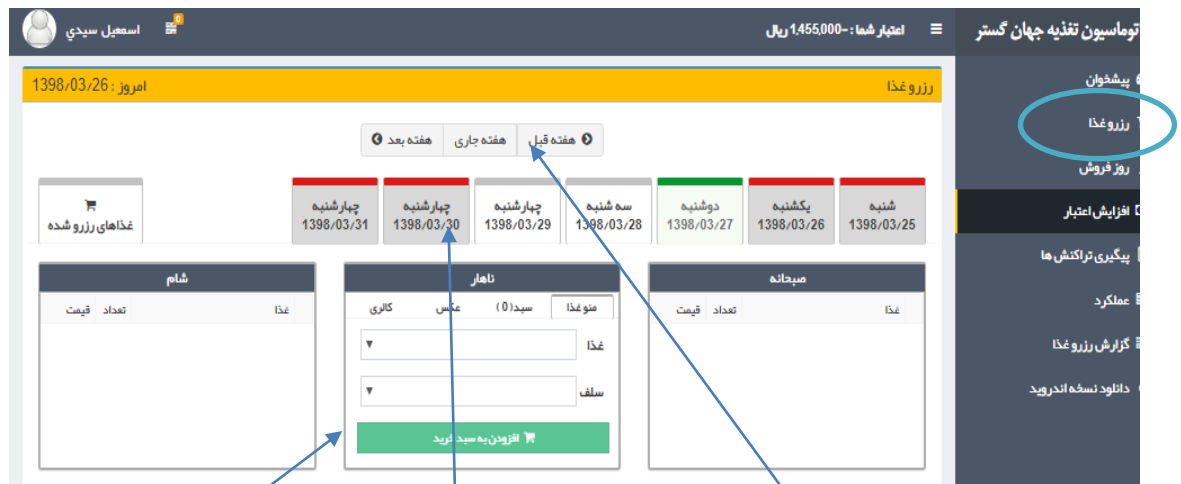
توماسیون تغذیه جهان گستر
اعتبار شما : -1,455,000 ریال
اسمعیل سیدی
0

پیشخوان
رزرو غذا
روز فروش
افزایش اعتبار
پیگیری تراکنش ها
عملکرد
گزارش رزرو غذا
دانلود نسخه اندروید

رزرو غذا
امروز : 1398/03/26

هفته قبل | هفته جاری | هفته بعد

| شنبه 1398/03/25 | یکشنبه 1398/03/26 | دوشنبه 1398/03/27 | سه شنبه 1398/03/28 | چهارشنبه 1398/03/29 | چهارشنبه 1398/03/30 | چهارشنبه 1398/03/31 | غذاهای رزرو شده |
|---|---|---|---|---|---|---|---|

صبحانه
| غذا | تعداد | قیمت |
|---|---|---|

ناهار
منو غذا | سبد(0) | عکس | کالری
غذا
سلف
افزودن به سبد خرید

شام
| غذا | تعداد | قیمت |
|---|---|---|